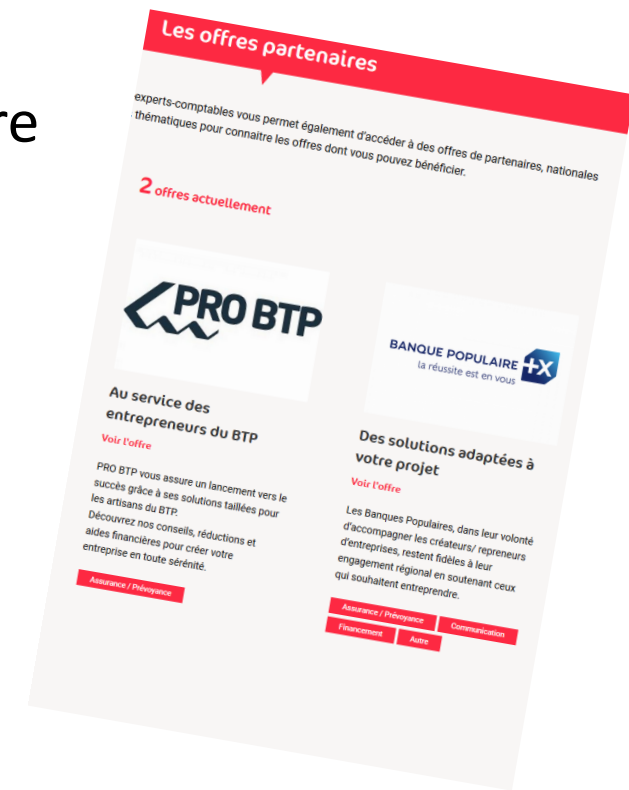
re

Les offres partenaires

experts-comptables vous permet également d'accéder à des offres de partenaires, nationales thématiques pour connaitre les offres dont vous pouvez bénéficier.

2 offres actuellement

PRO BTP

Au service des entrepreneurs du BTP

Voir l'offre

PRO BTP vous assure un lancement vers le succès grâce à ses solutions taillées pour les artisans du BTP.
Découvrez nos conseils, réductions et aides financières pour créer votre entreprise en toute sérénité.

Assurance / Prévoyance

BANQUE POPULAIRE +X
la réussite est en vous

Des solutions adaptées à votre projet

Voir l'offre

Les Banques Populaires, dans leur volonté d'accompagner les créateurs/ repreneurs d'entreprises, restent fidèles à leur engagement régional en soutenant ceux qui souhaitent entreprendre.

Assurance / Prévoyance
Communication
Financement
Autre